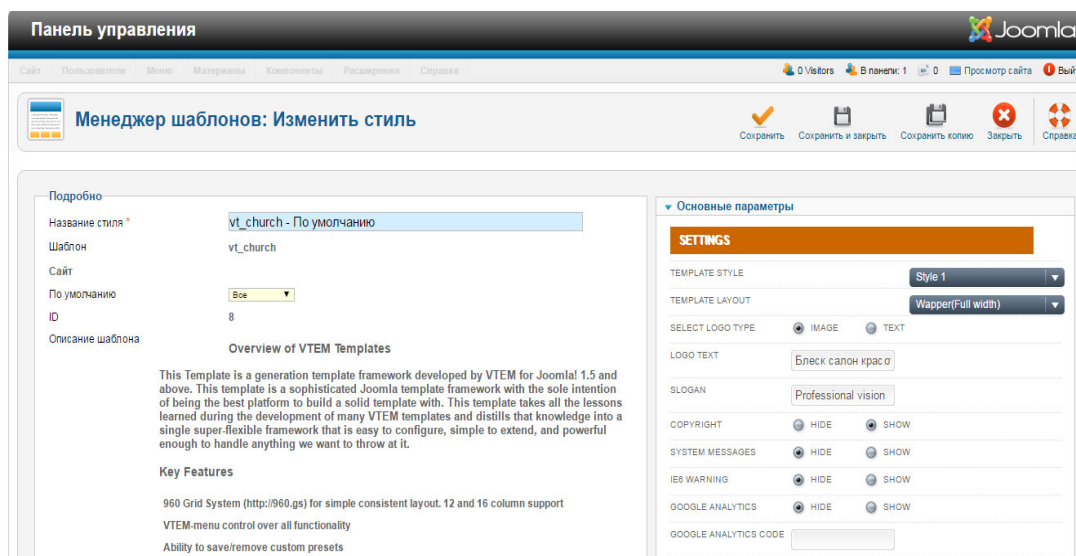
Панель управления

Joomla

Сайт Пользователи Меню Материалы Компоненты Расширения Справка

0 Visitors В панели: 1 0 Просмотр сайта Вый

Менеджер шаблонов: Изменить стиль

Сохранить Сохранить и закрыть Сохранить копию Закрыть Справка

Подробно

Название стиля * vt_church - По умолчанию

Шаблон vt_church

Сайт

По умолчанию Все

ID 8

Описание шаблона

Overview of VTEM Templates

This Template is a generation template framework developed by VTEM for Joomla! 1.5 and above. This template is a sophisticated Joomla template framework with the sole intention of being the best platform to build a solid template with. This template takes all the lessons learned during the development of many VTEM templates and distills that knowledge into a single super-flexible framework that is easy to configure, simple to extend, and powerful enough to handle anything we want to throw at it.

Key Features

960 Grid System (http://960.gs) for simple consistent layout. 12 and 16 column support

VTEM-menu control over all functionality

Ability to save/remove custom presets

▼ Основные параметры

SETTINGS

TEMPLATE STYLE Style 1

TEMPLATE LAYOUT Wapper(Full width)

SELECT LOGO TYPE IMAGE TEXT

LOGO TEXT Блеск салон красо

SLOGAN Professional vision

COPYRIGHT HIDE SHOW

SYSTEM MESSAGES HIDE SHOW

IE6 WARNING HIDE SHOW

GOOGLE ANALYTICS HIDE SHOW

GOOGLE ANALYTICS CODE